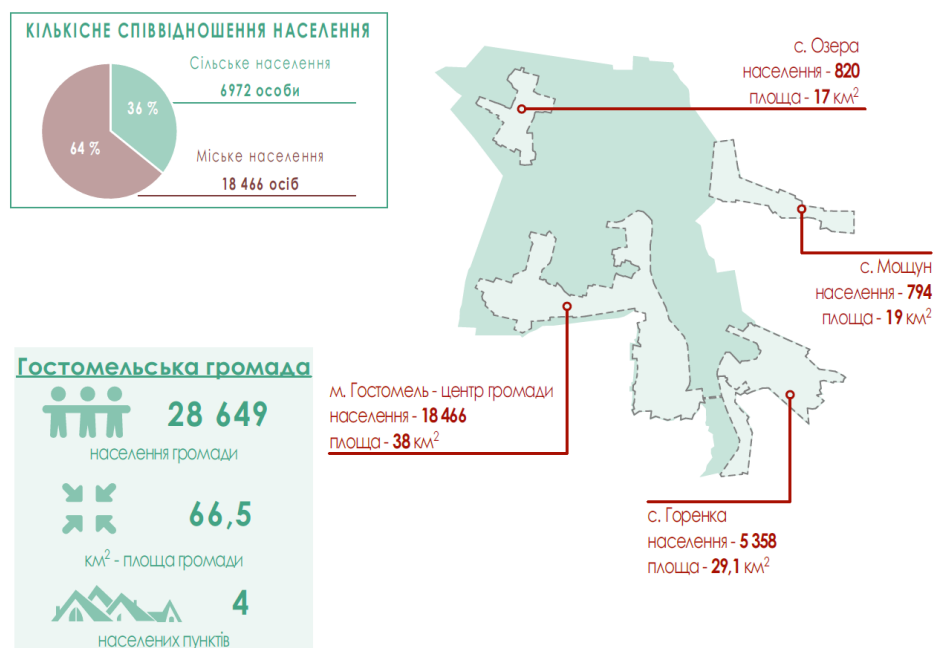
КІЛЬКІСНЕ СПІВВІДНОШЕННЯ НАСЕЛЕННЯ

36 %

64 %

Сільське населення
6972 особи

Міське населення
18 466 осіб

с. Озера
населення - 820
площа - 17 км$^2$

с. Мощун
населення - 794
площа - 19 км$^2$

Гостомельська громада

28 649
населення громади

66,5
км$^2$ - площа громади

4
населених пунктів

м. Гостомель - центр громади
населення - 18 466
площа - 38 км$^2$

с. Горенка
населення - 5 358
площа - 29,1 км$^2$